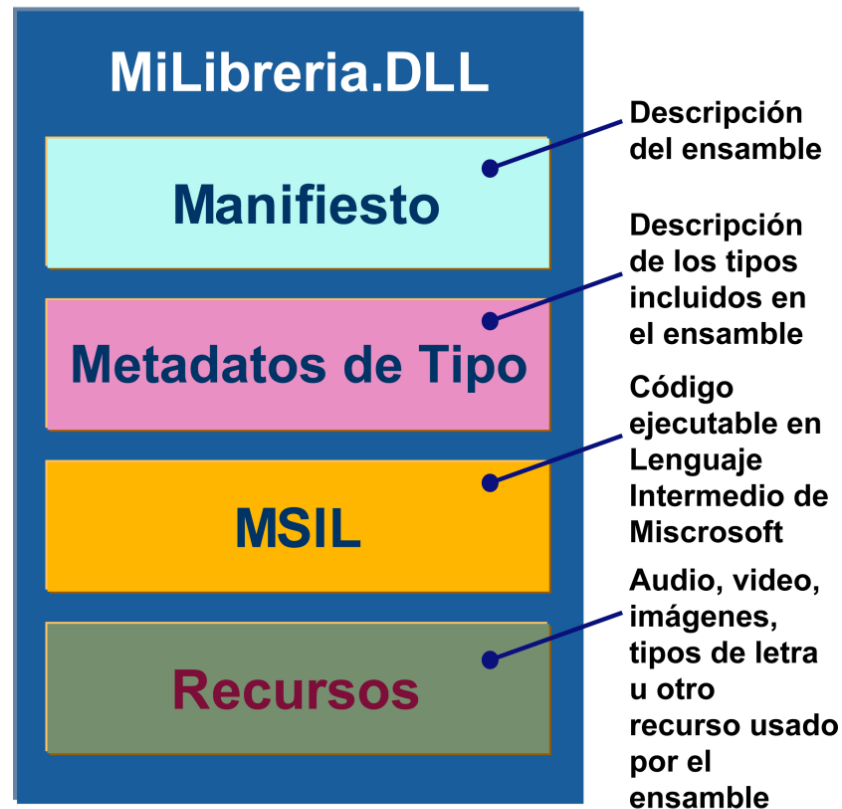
MiLibreria.DLL

Manifiesto

Metadatos de Tipo

MSIL

Recursos

Descripción del ensamble

Descripción de los tipos incluidos en el ensamble

Código ejecutable en Lenguaje Intermedio de Miscrosoft

Audio, video, imágenes, tipos de letra u otro recurso usado por el ensamble